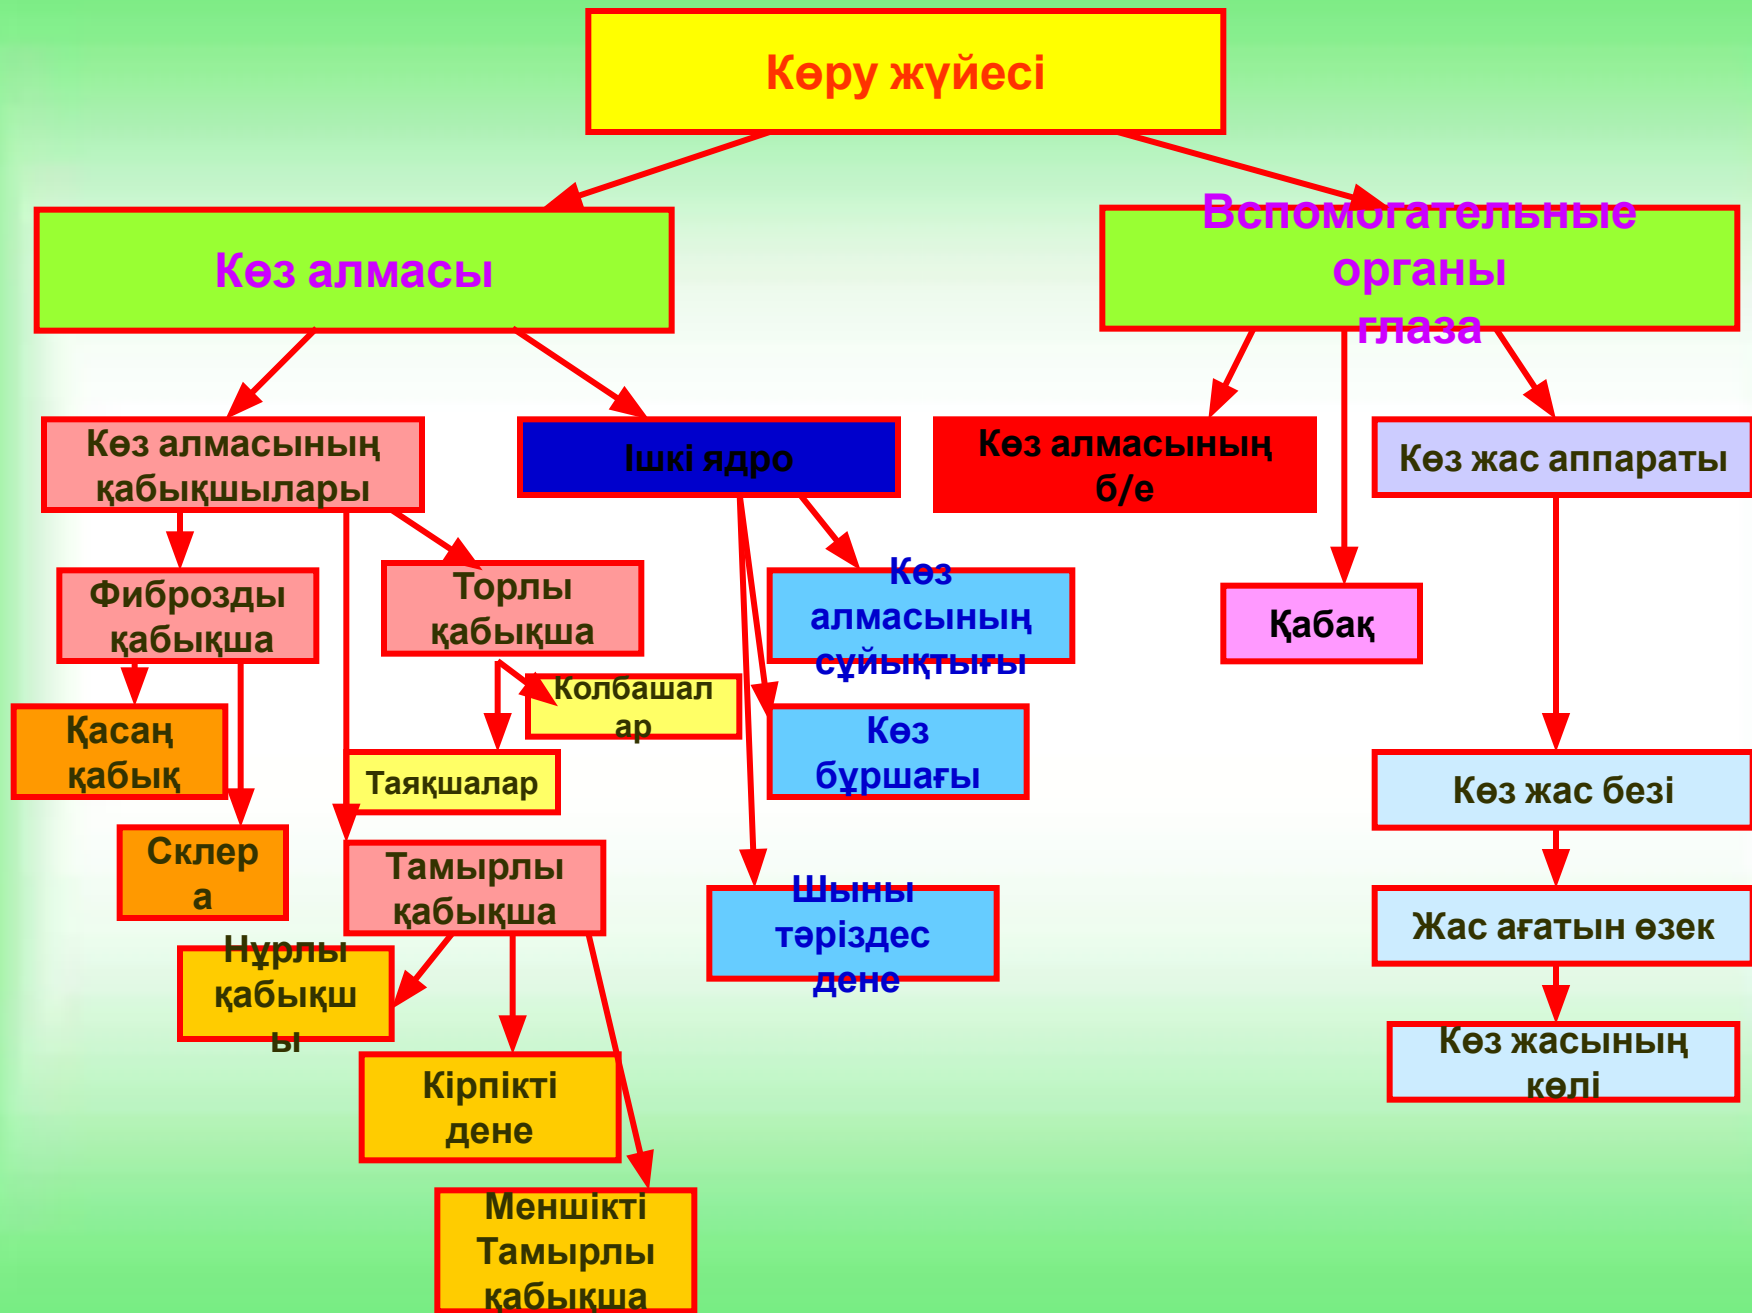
Көру жүйесі

Көз алмасы

Вспомогательные органы глаза

Көз алмасының қабықшылары

Ішкі ядро

Көз алмасының б/е

Көз жас аппараты

Фиброзды қабықша

Торлы қабықша

Көз алмасының сұйықтығы

Қабақ

Қасаң қабық

Колбашалар

Көз бұршағы

Таяқшалар

Склера

Тамырлы қабықша

Шыны тәріздес дене

Көз жас безі

Жас ағатын өзек

Нұрлы қабықшы

Кірпікті дене

Көз жасының көлі

Меншікті Тамырлы қабықша